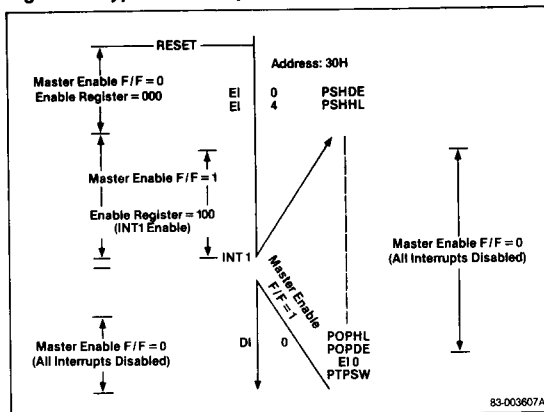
RESET

Address: 30H

Master Enable F/F = 0
Enable Register = 000

EI 0 PSHDE
EI 4 PSHHL

Master Enable F/F = 1

Enable Register = 100
(INT1 Enable)

INT 1

Master Enable F/F = 1

Master Enable F/F = 0
(All Interrupts Disabled)

Master Enable F/F = 0
(All Interrupts Disabled)

DI 0

POPHL
POPDE
EI 0
PTPSW

83-003607A